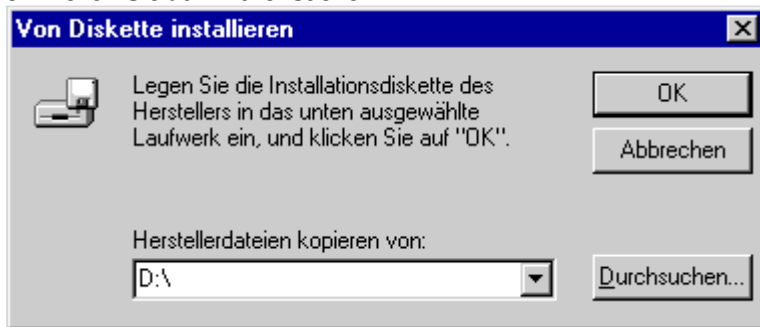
Von Diskette installieren

Legen Sie die Installationsdiskette des Herstellers in das unten ausgewählte Laufwerk ein, und klicken Sie auf "OK".

OK

Abbrechen

Herstellerdateien kopieren von:

D:\

Durchsuchen...